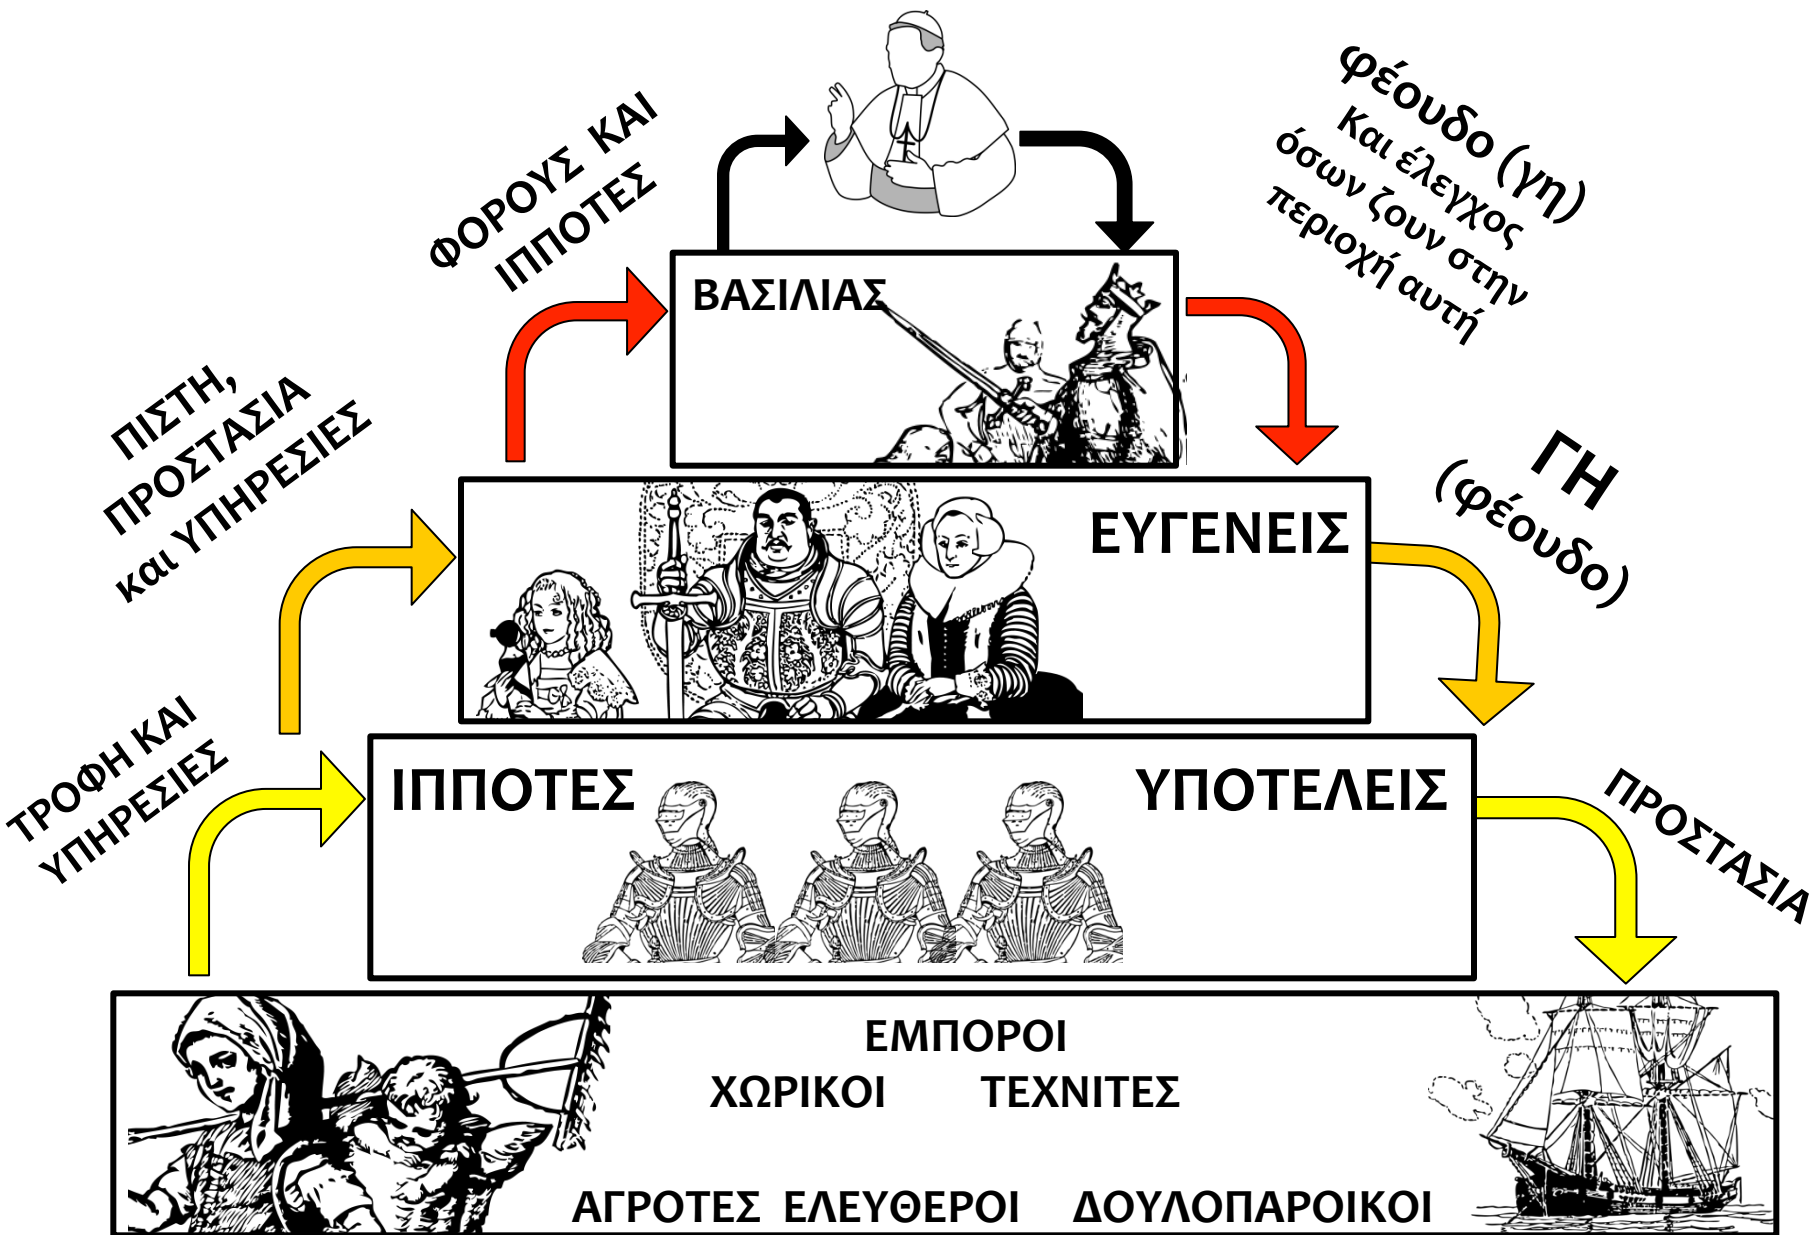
ΦΟΡΟΥΣ ΚΑΙ ΙΠΠΟΤΕΣ

φέουδο (γη) Και έλεγχος όσων ζουν στην περιοχή αυτή

ΒΑΣΙΛΙΑΣ

ΠΙΣΤΗ, ΠΡΟΣΤΑΣΙΑ και ΥΠΗΡΕΣΙΕΣ

ΓΗ (φέουδο)

ΕΥΓΕΝΕΙΣ

ΤΡΟΦΗ ΚΑΙ ΥΠΗΡΕΣΙΕΣ

ΙΠΠΟΤΕΣ

ΥΠΟΤΕΛΕΙΣ

ΠΡΟΣΤΑΣΙΑ

ΕΜΠΟΡΟΙ

ΧΩΡΙΚΟΙ ΤΕΧΝΙΤΕΣ

ΑΓΡΟΤΕΣ ΕΛΕΥΘΕΡΟΙ ΔΟΥΛΟΠΑΡΟΙΚΟΙ